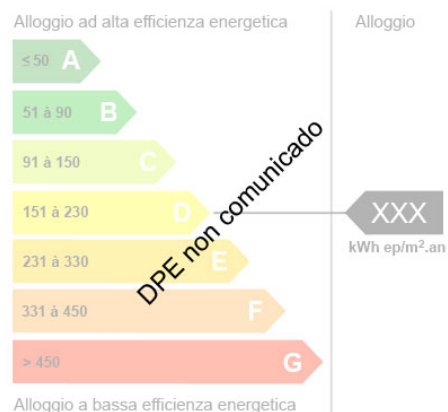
Alloggio ad alta efficienza energetica

Alloggio

≤ 50 A

51 à 90 B

91 à 150 C

151 à 230 D

231 à 330 E

331 à 450 F

> 450 G

XXX
kWh ep/m².an

DPE non comunicado

Alloggio a bassa efficienza energetica